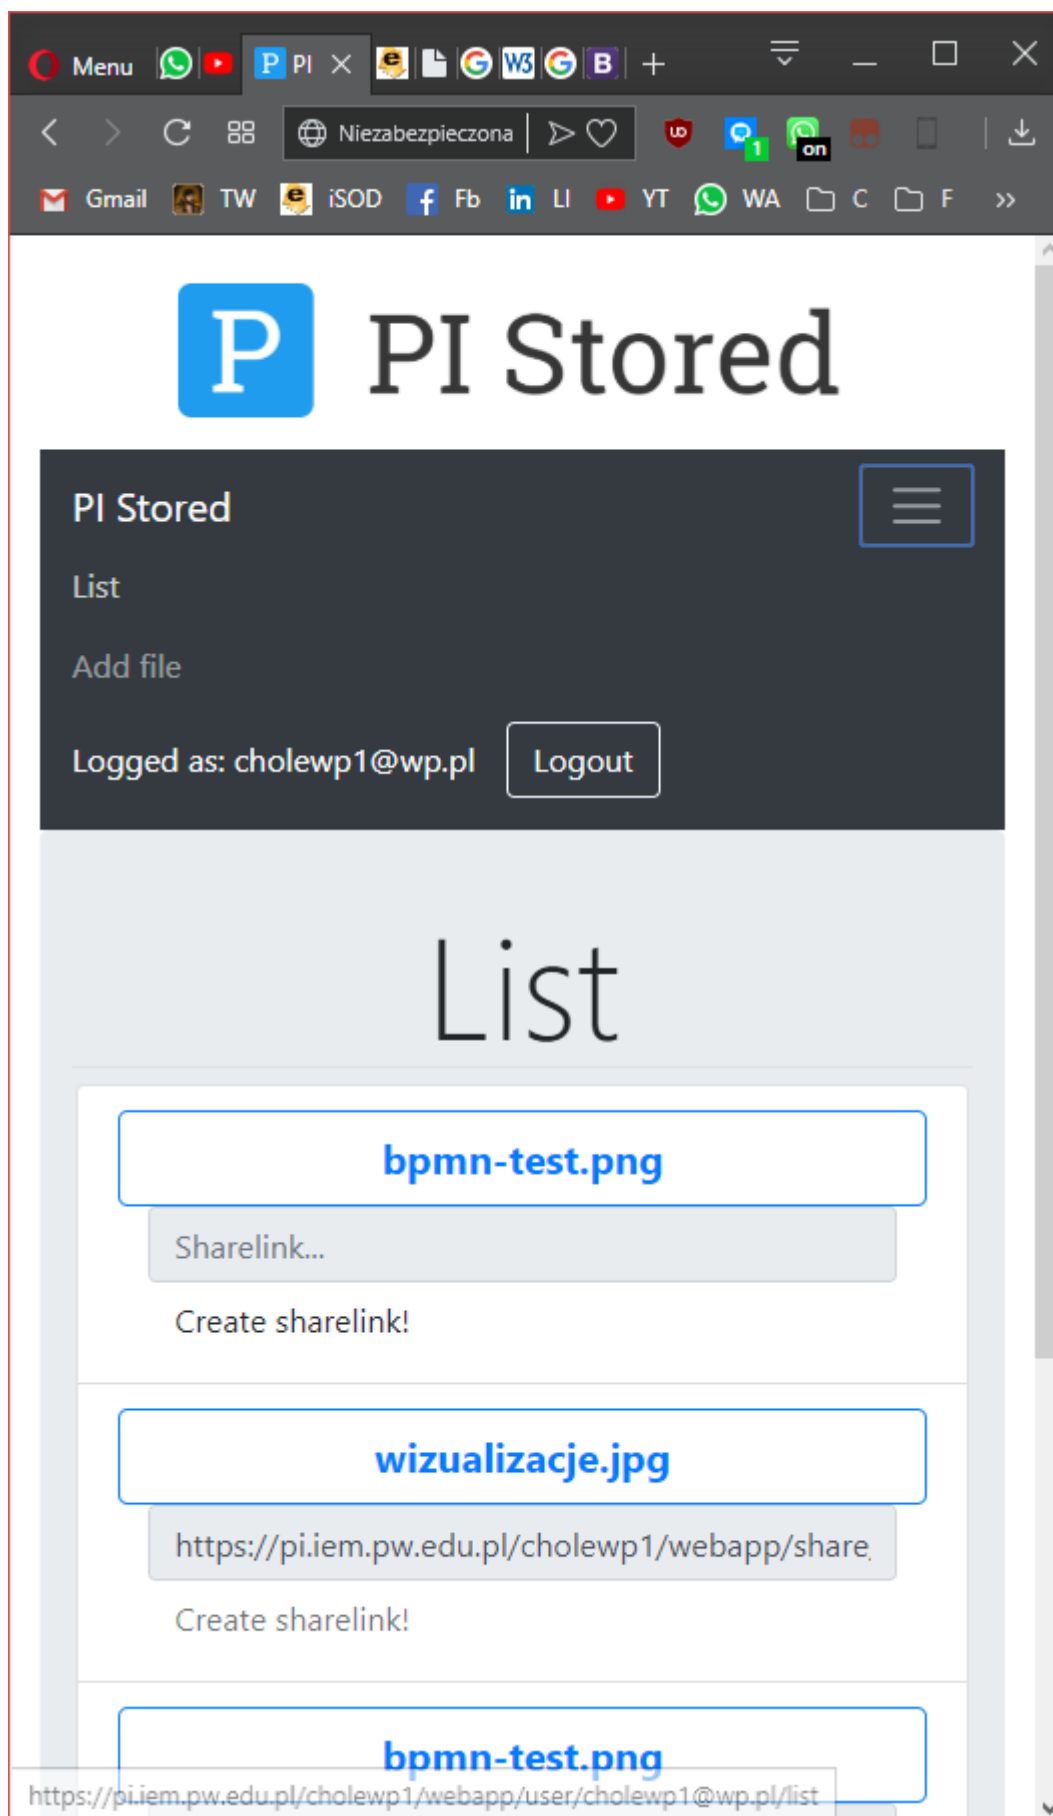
Menu P PI × +

Niezabezpieczona

on 1

Gmail TW iSOD Fb LI YT WA C F »

P PI Stored

PI Stored

List

Add file

Logged as: cholewp1@wp.pl Logout

List

bpmn-test.png

Sharelink...

Create sharelink!

wizualizacje.jpg

https://pi.iem.pw.edu.pl/cholewp1/webapp/share

Create sharelink!

bpmn-test.png

https://pi.iem.pw.edu.pl/cholewp1/webapp/user/cholewp1@wp.pl/list